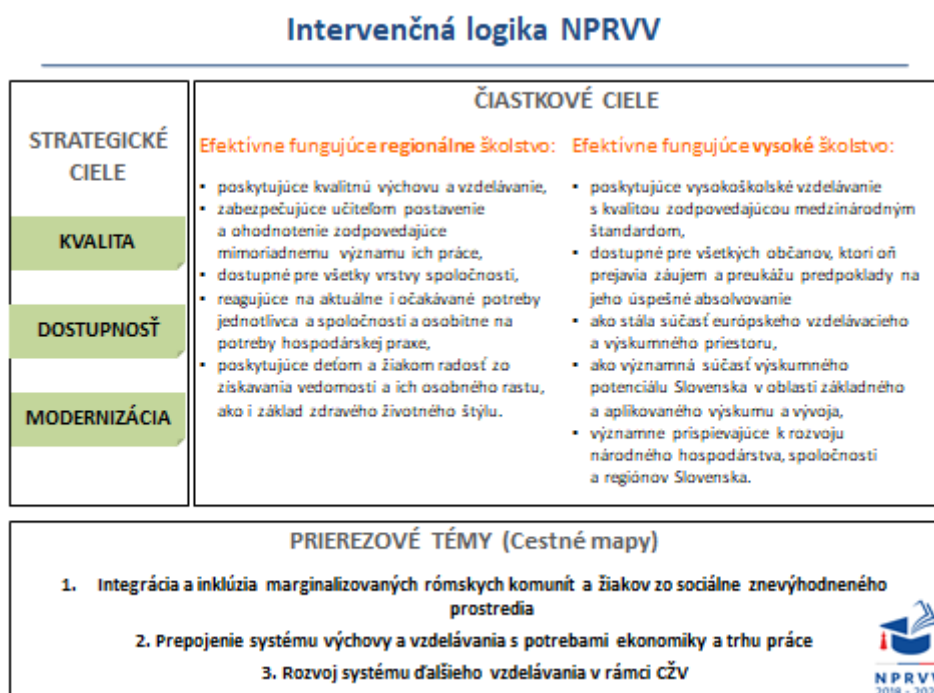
Intervenčná logika NPRVV

STRATEGICKÉ CIELE

KVALITA

DOSTUPNOSŤ

MODERNIZÁCIA

ČIASTKOVÉ CIELE

Efektívne fungujúce regionálne školstvo:

- poskytujúce kvalitnú výchovu a vzdelávanie,
- zabezpečujúce učiteľom postavenie a ohodnotenie zodpovedajúce mimoriadnemu významu ich práce,
- dostupné pre všetky vrstvy spoločnosti,
- reagujúce na aktuálne i očakávané potreby jednotlivca a spoločnosti a osobitne na potreby hospodárskej praxe,
- poskytujúce deťom a žiakom radosť zo získavania vedomostí a ich osobného rastu, ako i základ zdravého životného štýlu.

Efektívne fungujúce vysoké školstvo:

- poskytujúce vysokoškolské vzdelávanie s kvalitou zodpovedajúcou medzinárodným štandardom,
- dostupné pre všetkých občanov, ktorí oň prejavia záujem a preukážu predpoklady na jeho úspešné absolvovanie
- ako stála súčasť európskeho vzdelávacieho a výskumného priestoru,
- ako významná súčasť výskumného potenciálu Slovenska v oblasti základného a aplikovaného výskumu a vývoja,
- významne prispievajúce k rozvoju národného hospodárstva, spoločnosti a regiónov Slovenska.

PRIEREZOVÉ TÉMY (Cestné mapy)

1. Integrácia a inklúzia marginalizovaných rómskych komunít a žiakov zo sociálne znevýhodneného prostredia

2. Prepojenie systému výchovy a vzdelávania s potrebami ekonomiky a trhu práce

3. Rozvoj systému ďalšieho vzdelávania v rámci CŽV

NPRVV
2018 - 202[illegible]